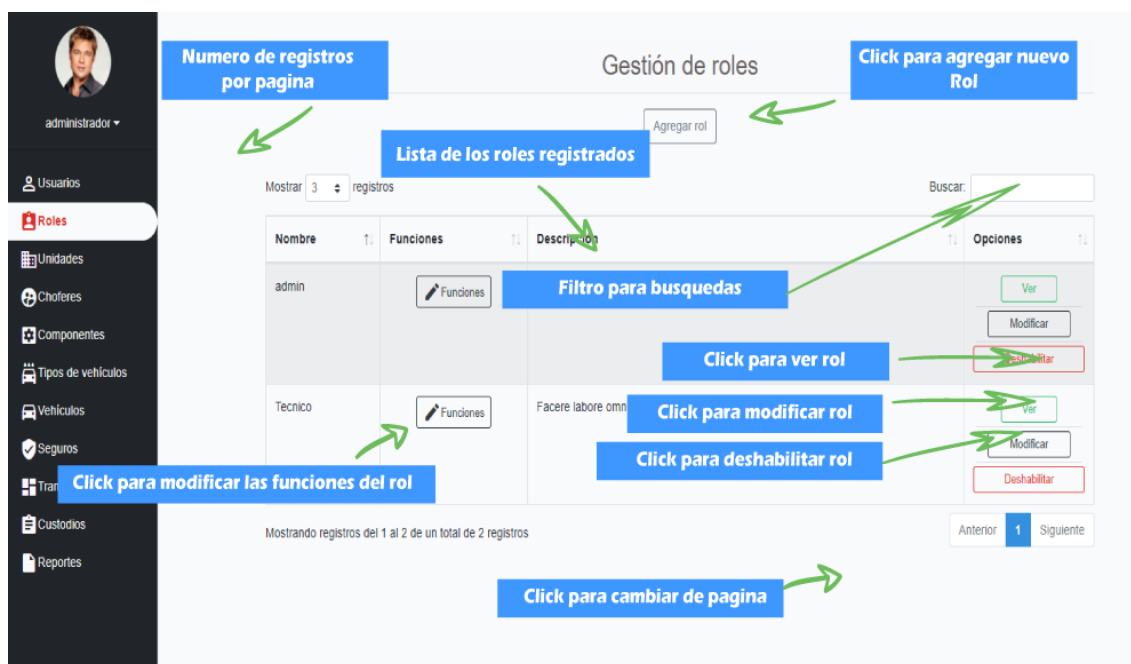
administrador

Usuarios
Roles
Unidades
Choferes
Componentes
Tipos de vehículos
Vehículos
Seguros
Tran
Custodios
Reportes

Numero de registros por pagina

Gestión de roles

Click para agregar nuevo Rol

Agregar rol

Lista de los roles registrados

Mostrar 3 registros

Buscar:

| Nombre | Funciones | Descrip | Opciones |
|---|---|---|---|
| admin | Funciones | | Ver, Modificar, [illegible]bilitar |
| Tecnico | Funciones | Facere labore omn | Ver, Modificar, Deshabilitar |

Filtro para busquedas

Click para ver rol

Click para modificar rol

Click para deshabilitar rol

Click para modificar las funciones del rol

Mostrando registros del 1 al 2 de un total de 2 registros

Anterior 1 Siguiente

Click para cambiar de pagina